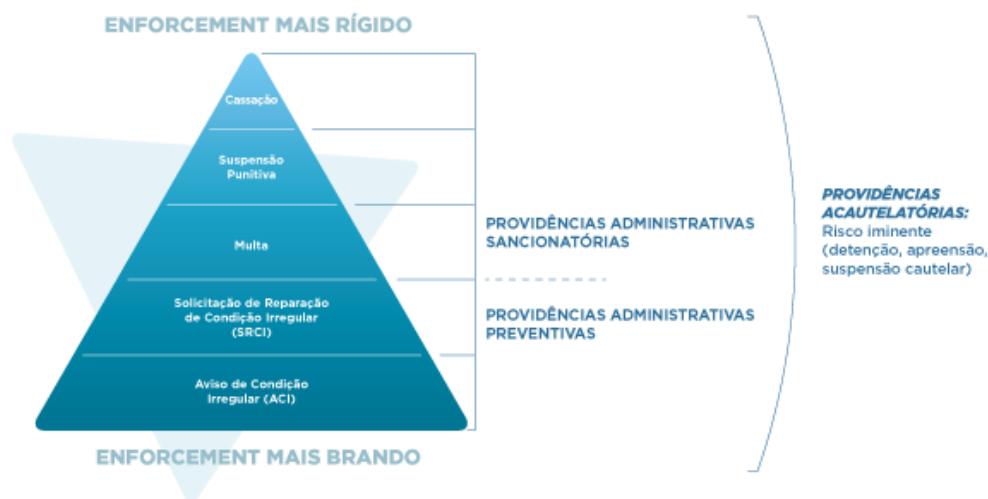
ENFORCEMENT MAIS RÍGIDO

Cassação

Suspensão Punitiva

Multa

Solicitação de Reparação de Condição Irregular (SRCI)

Aviso de Condição Irregular (ACI)

ENFORCEMENT MAIS BRANDO

PROVIDÊNCIAS ADMINISTRATIVAS SANCIONATÓRIAS

PROVIDÊNCIAS ADMINISTRATIVAS PREVENTIVAS

PROVIDÊNCIAS ACAUTELATÓRIAS: Risco iminente (detenção, apreensão, suspensão cautelar)